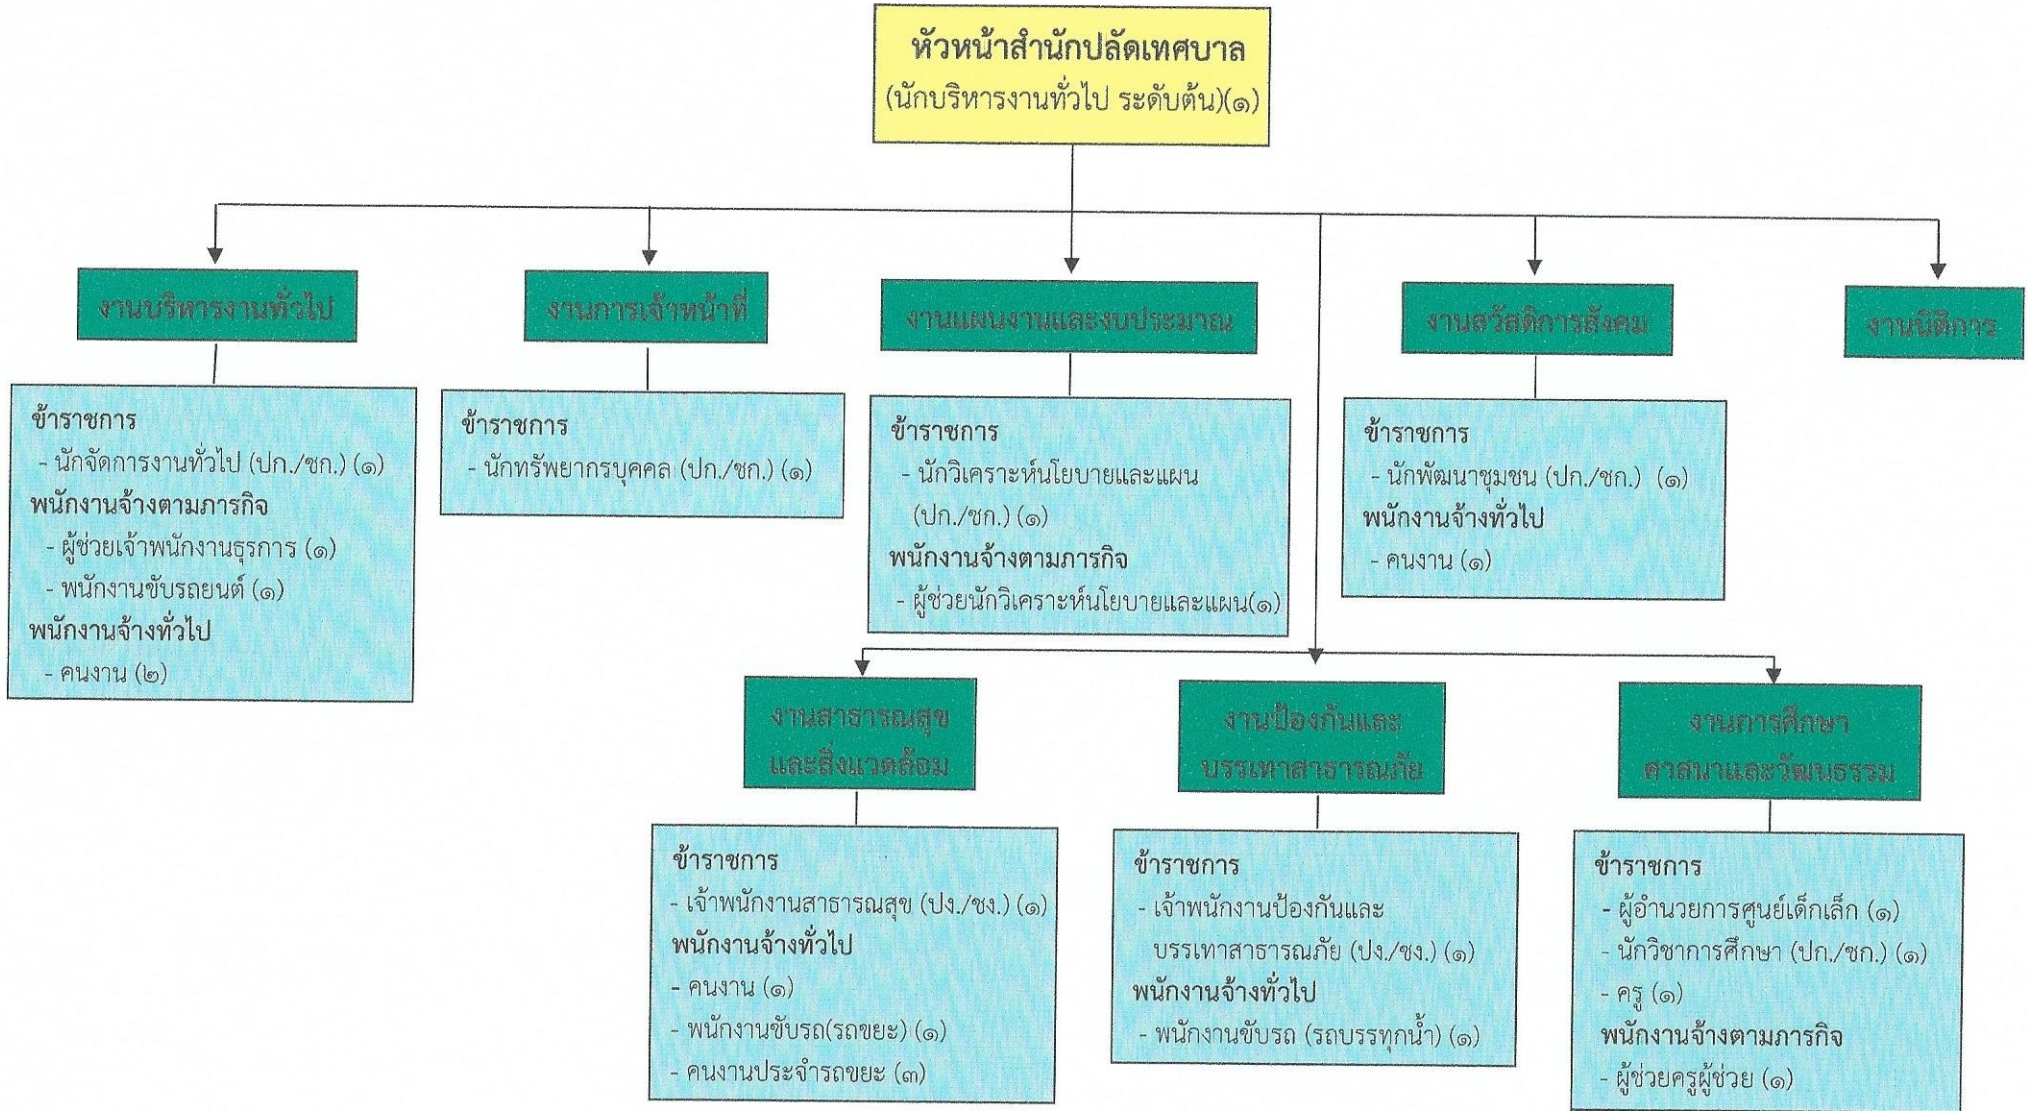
หัวหน้าสำนักปลัดเทศบาล
(นักบริหารงานทั่วไป ระดับต้น)(๑)

งานบริหารงานทั่วไป

ข้าราชการ
- นักจัดการงานทั่วไป (ปก./ชก.) (๑)
พนักงานจ้างตามภารกิจ
- ผู้ช่วยเจ้าพนักงานธุรการ (๑)
- พนักงานขับรถยนต์ (๑)
พนักงานจ้างทั่วไป
- คนงาน (๒)

งานการเจ้าหน้าที่

ข้าราชการ
- นักทรัพยากรบุคคล (ปก./ชก.) (๑)

งานแผนงานและงบประมาณ

ข้าราชการ
- นักวิเคราะห์นโยบายและแผน (ปก./ชก.) (๑)
พนักงานจ้างตามภารกิจ
- ผู้ช่วยนักวิเคราะห์นโยบายและแผน(๑)

งานสวัสดิการสังคม

ข้าราชการ
- นักพัฒนาชุมชน (ปก./ชก.) (๑)
พนักงานจ้างทั่วไป
- คนงาน (๑)

งานนิติการ

งานสาธารณสุข และสิ่งแวดล้อม

ข้าราชการ
- เจ้าพนักงานสาธารณสุข (ปง./ชง.) (๑)
พนักงานจ้างทั่วไป
- คนงาน (๑)
- พนักงานขับรถ(รถขยะ) (๑)
- คนงานประจำรถขยะ (๓)

งานป้องกันและ บรรเทาสาธารณภัย

ข้าราชการ
- เจ้าพนักงานป้องกันและบรรเทาสาธารณภัย (ปง./ชง.) (๑)
พนักงานจ้างทั่วไป
- พนักงานขับรถ (รถบรรทุกน้ำ) (๑)

งานการศึกษา ศาสนาและวัฒนธรรม

ข้าราชการ
- ผู้อำนวยการศูนย์เด็กเล็ก (๑)
- นักวิชาการศึกษา (ปก./ชก.) (๑)
- ครู (๑)
พนักงานจ้างตามภารกิจ
- ผู้ช่วยครูผู้ช่วย (๑)